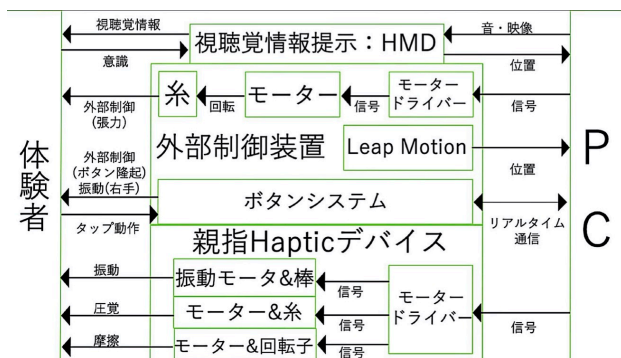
体験者

視聴覚情報
意識
外部制御
(張力)
外部制御
(ボタン隆起)
振動(右手)
タップ動作
振動
圧覚
摩擦

視聴覚情報提示：HMD

糸
回転
モーター
信号
モーター
ドライバー

外部制御装置
Leap Motion

ボタンシステム

親指Hapticデバイス

振動モータ&棒
信号
モーター&糸
信号
モーター&回転子
信号
モーター
ドライバー

音・映像
位置
信号
位置
リアルタイム
通信
信号

P
C